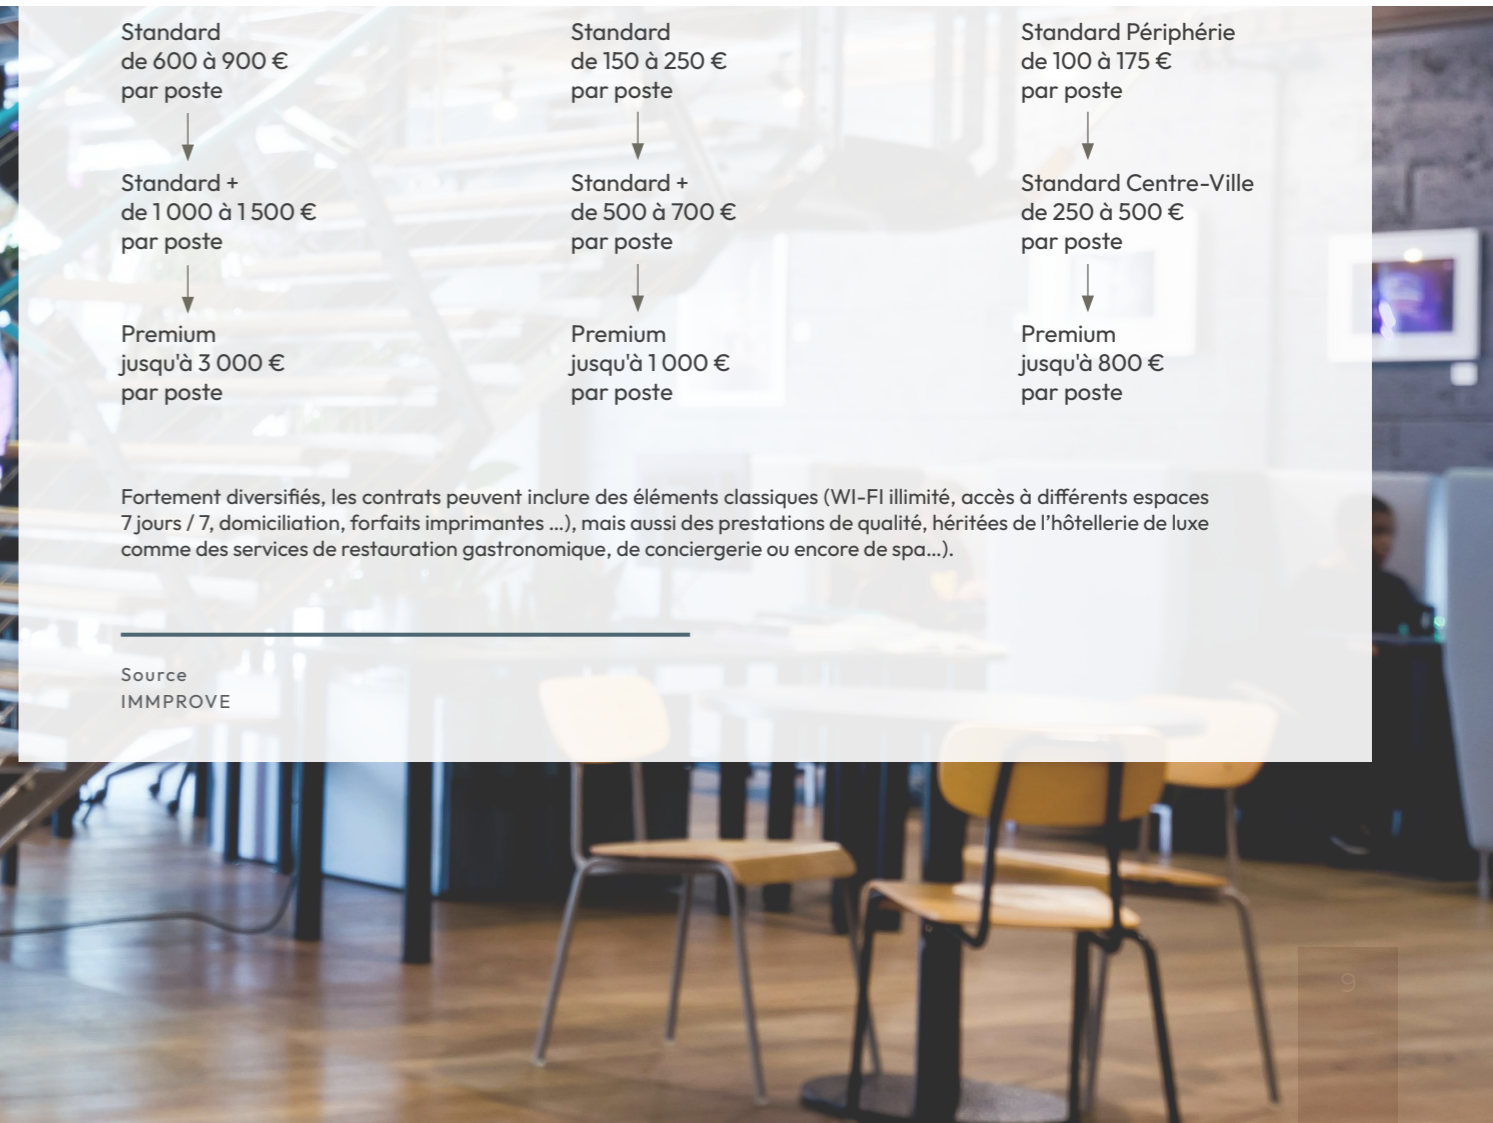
Standard
de 600 à 900 €
par poste

Standard +
de 1 000 à 1 500 €
par poste

Premium
jusqu'à 3 000 €
par poste

Standard
de 150 à 250 €
par poste

Standard +
de 500 à 700 €
par poste

Premium
jusqu'à 1 000 €
par poste

Standard Périphérie
de 100 à 175 €
par poste

Standard Centre-Ville
de 250 à 500 €
par poste

Premium
jusqu'à 800 €
par poste

Fortement diversifiés, les contrats peuvent inclure des éléments classiques (WI-FI illimité, accès à différents espaces 7 jours / 7, domiciliation, forfaits imprimantes ...), mais aussi des prestations de qualité, héritées de l'hôtellerie de luxe comme des services de restauration gastronomique, de conciergerie ou encore de spa...).

Source
IMMPROVE

9